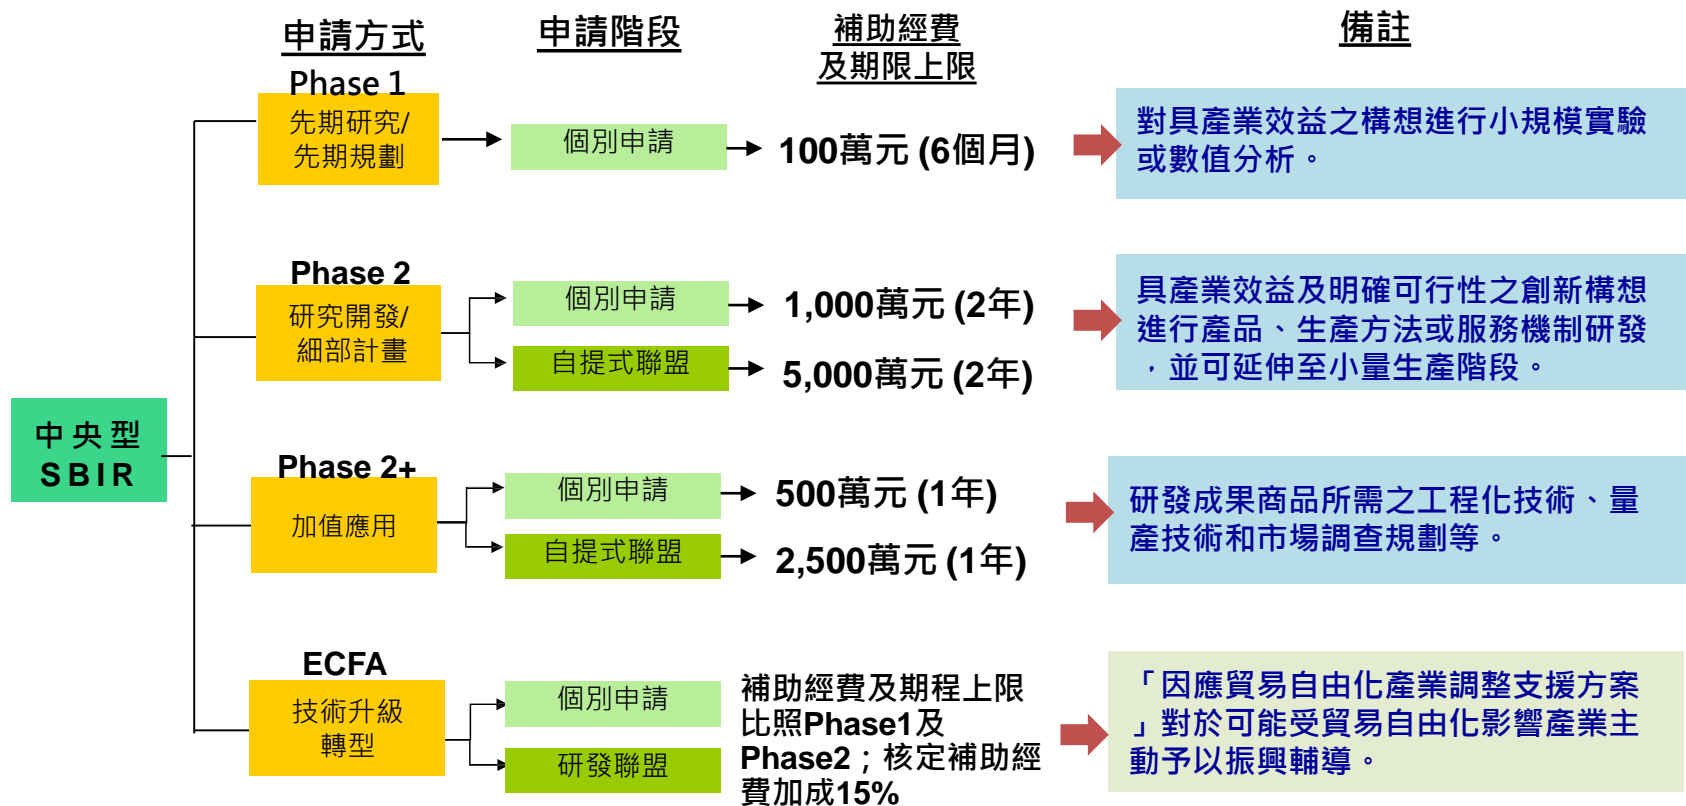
申請方式

申請階段

補助經費及期限上限

備註

中央型 SBIR

Phase 1

先期研究/先期規劃

個別申請

100萬元 (6個月)

對具產業效益之構想進行小規模實驗或數值分析。

Phase 2

研究開發/細部計畫

個別申請

1,000萬元 (2年)

自提式聯盟

5,000萬元 (2年)

具產業效益及明確可行性之創新構想進行產品、生產方法或服務機制研發，並可延伸至小量生產階段。

Phase 2+

加值應用

個別申請

500萬元 (1年)

自提式聯盟

2,500萬元 (1年)

研發成果商品所需之工程化技術、量產技術和市場調查規劃等。

ECFA

技術升級轉型

個別申請

研發聯盟

補助經費及期程上限比照Phase1及Phase2；核定補助經費加成15%

「因應貿易自由化產業調整支援方案」對於可能受貿易自由化影響產業主動予以振興輔導。